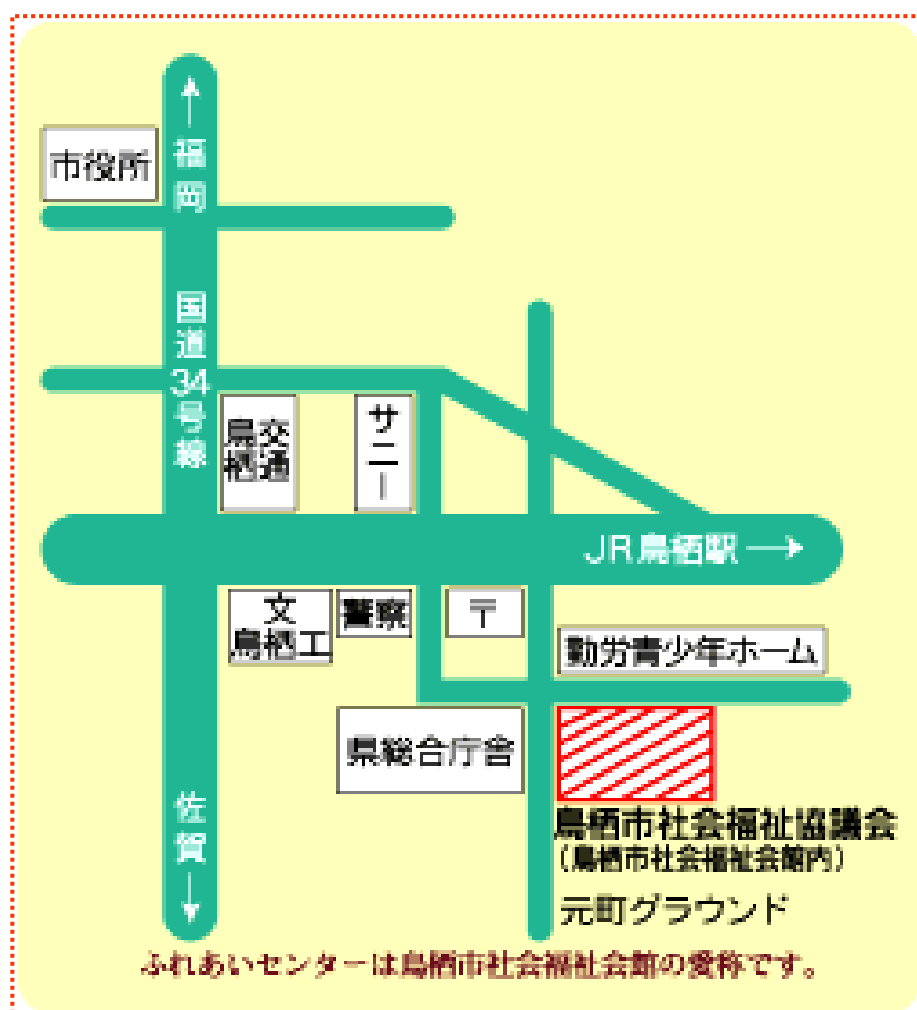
市役所

↑
福
岡

国
道
34
号
線

県交
栖通

サニー

JR鳥栖駅 →

文
鳥栖工

警察

〒

勤労青少年ホーム

県総合庁舎

鳥栖市社会福祉協議会
（鳥栖市社会福祉会館内）

元町グラウンド

佐
賀
↓

ふれあいセンターは鳥栖市社会福祉会館の愛称です。